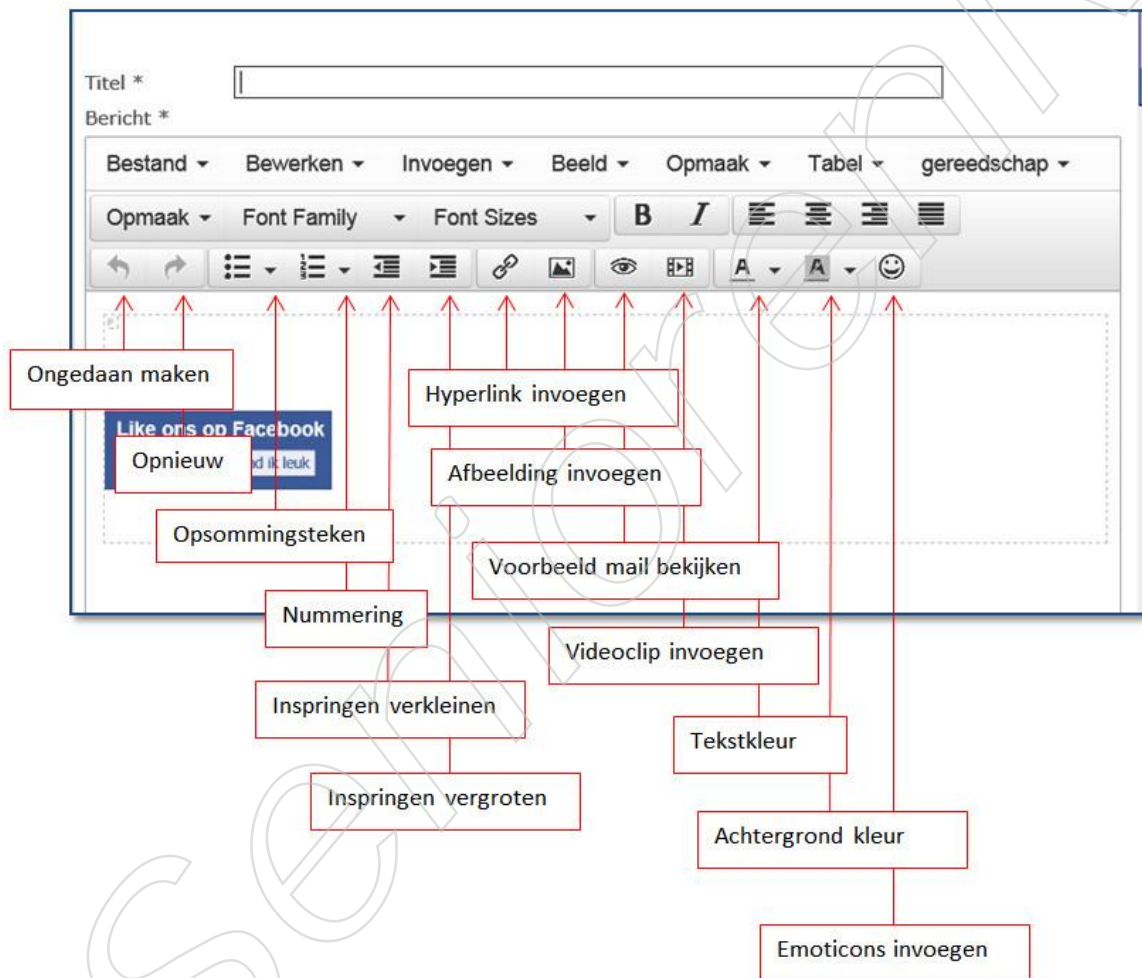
Titel *
Bericht *

Bestand ▾ Bewerken ▾ Invoegen ▾ Beeld ▾ Opmaak ▾ Tabel ▾ gereedschap ▾

Opmaak ▾ Font Family ▾ Font Sizes ▾ B I

A ▾ A ▾

Like ons op Facebook
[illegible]d ik leuk

Ongedaan maken

Opnieuw

Opsommingsteken

Nummering

Inspringen verkleinen

Inspringen vergroten

Hyperlink invoegen

Afbeelding invoegen

Voorbeeld mail bekijken

Videoclip invoegen

Tekstkleur

Achtergrond kleur

Emoticons invoegen